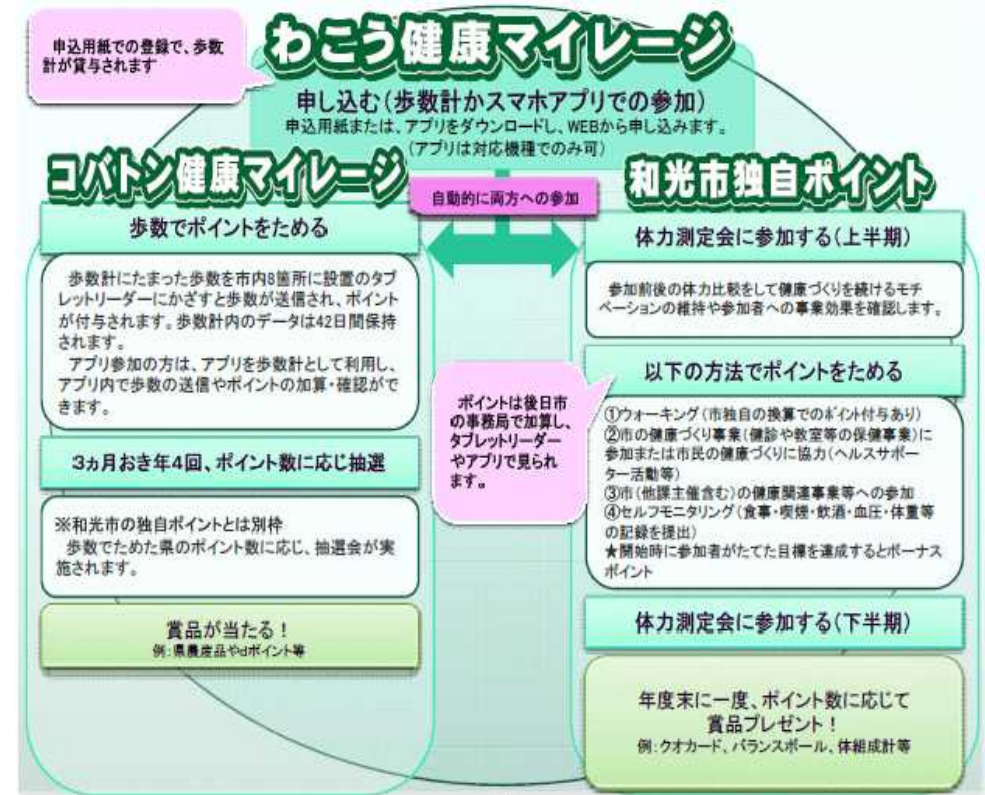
申込用紙での登録で、歩数計が貸与されます

わこう健康マイレージ

申し込む（歩数計かスマホアプリでの参加）
申込用紙または、アプリをダウンロードし、WEBから申し込みます。
（アプリは対応機種でのみ可）

コバトン健康マイレージ

自動的に両方への参加

和光市独自ポイント

歩数でポイントをためる

歩数計にたまった歩数を市内8箇所に設置のタブレットリーダーにかざすと歩数が送信され、ポイントが付与されます。歩数計内のデータは42日間保持されます。
アプリ参加の方は、アプリを歩数計として利用し、アプリ内で歩数の送信やポイントの加算・確認ができます。

3ヵ月おき年4回、ポイント数に応じ抽選

※和光市の独自ポイントとは別枠
歩数でためた県のポイント数に応じ、抽選会が実施されます。

賞品が当たる！
例：県農産品やdポイント等

ポイントは後日市の事務局で加算し、タブレットリーダーやアプリで見られます。

体力測定会に参加する（上半期）

参加前後の体力比較をして健康づくりを続けるモチベーションの維持や参加者への事業効果を確認します。

以下の方法でポイントをためる

①ウォーキング（市独自の換算でのポイント付与あり）
②市の健康づくり事業（健診や教室等の保健事業）に参加または市民の健康づくりに協力（ヘルスサポーター活動等）
③市（他課主催含む）の健康関連事業等への参加
④セルフモニタリング（食事・喫煙・飲酒・血圧・体重等の記録を提出）
★開始時に参加者がたてた目標を達成するとボーナスポイント

体力測定会に参加する（下半期）

年度末に一度、ポイント数に応じて賞品プレゼント！
例：クオカード、バランスボール、体組成計等